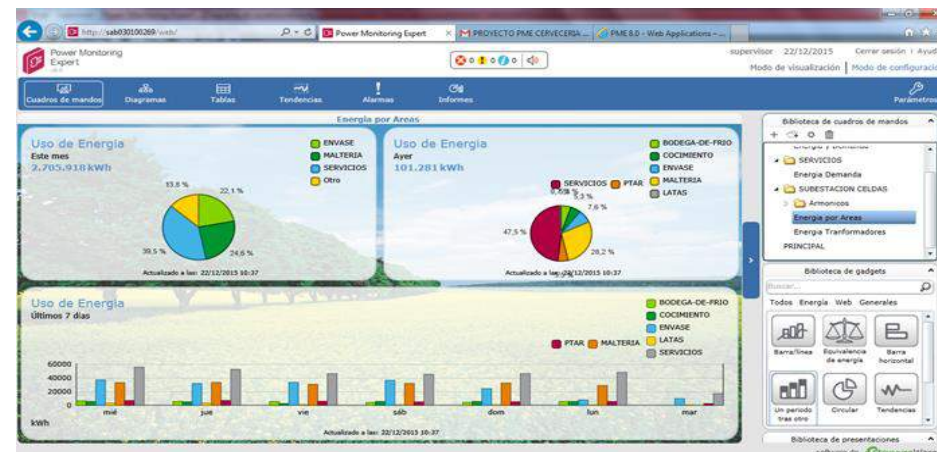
http://sab030100269/web/
Power Monitoring Expert
PROYECTO PME CERVECERIA ...
PME 8.0 - Web Applications - ...

Power Monitoring Expert

0 0 0 0

supervisor 22/12/2015 Cerrar sesión | Ayud
Modo de visualización | Modo de configuració

Cuadros de mandos
Diagramas
Tablas
Tendencias
Alarmas
Informes
Parámetros

Energía por Areas

Uso de Energía
Este mes
2.705.918 kWh

ENVASE
MALTERIA
SERVICIOS
Otro

33,8 %
22,1 %
39,5 %
24,6 %

Actualizado a las: 22/12/2015 10:37

Uso de Energía
Ayer
101.281 kWh

BODEGA-DE-FRIO
COCIMIENTO
ENVASE
MALTERIA
LATAS
SERVICIOS
PTAR

6,6 %
3,3 %
7,6 %
47,5 %
28,2 %

Actualizado a las: 22/12/2015 10:37

Uso de Energía
Últimos 7 días

BODEGA-DE-FRIO
COCIMIENTO
ENVASE
LATAS
SERVICIOS
PTAR
MALTERIA

60000
40000
20000
0

kWh

mié
jue
vie
sáb
dom
lun
mar

Actualizado a las: 22/12/2015 10:37

Biblioteca de cuadros de mandos

Energía y Demanda
SERVICIOS
Energía Demanda
SUBESTACION CELDAS
Armonicos
Energía por Areas
Energia Tranformadores
PRINCIPAL

Biblioteca de gadgets
Buscar...
Todos Energía Web Generales

Barra/línea
Equivalencia de energía
Barra horizontal
Un período tras otro
Circular
Tendencias

Biblioteca de presentaciones